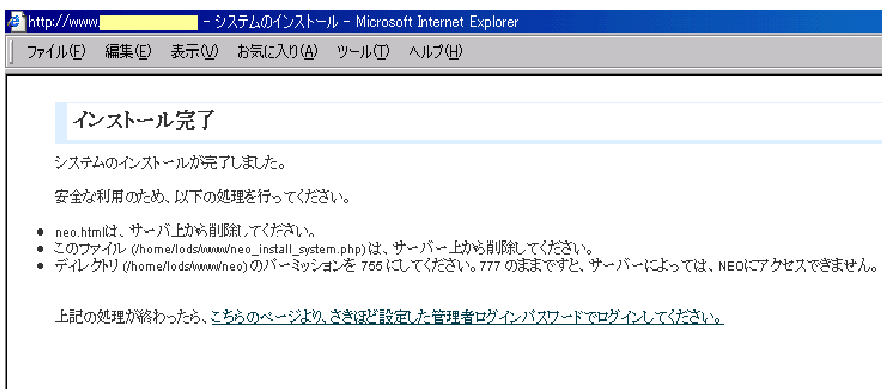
http://www.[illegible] - システムのインストール - Microsoft Internet Explorer

ファイル(F) 編集(E) 表示(V) お気に入り(A) ツール(T) ヘルプ(H)

インストール完了

システムのインストールが完了しました。

安全な利用のため、以下の処理を行ってください。

- neo.htmlは、サーバ上から削除してください。
- このファイル (/home/lods/www/neo_install_system.php) は、サーバー上から削除してください。
- ディレクトリ (/home/lods/www/neo) のパーミッションを 755 にしてください。777 のままですと、サーバーによっては、NEOにアクセスできません。

上記の処理が終わったら、こちらのページより、さきほど設定した管理者ログインパスワードでログインしてください。